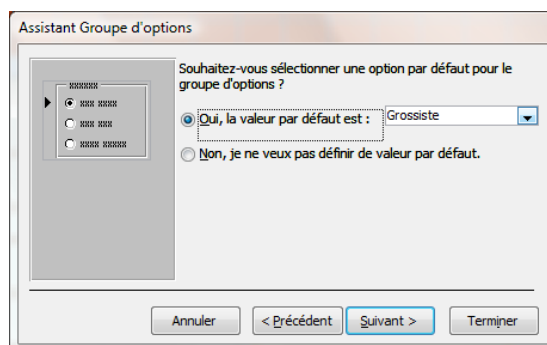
Assistant Groupe d'options

Souhaitez-vous sélectionner une option par défaut pour le groupe d'options ?

Oui, la valeur par défaut est : Grossiste

Non, je ne veux pas définir de valeur par défaut.

Annuler | < Précédent | Suivant > | Terminer